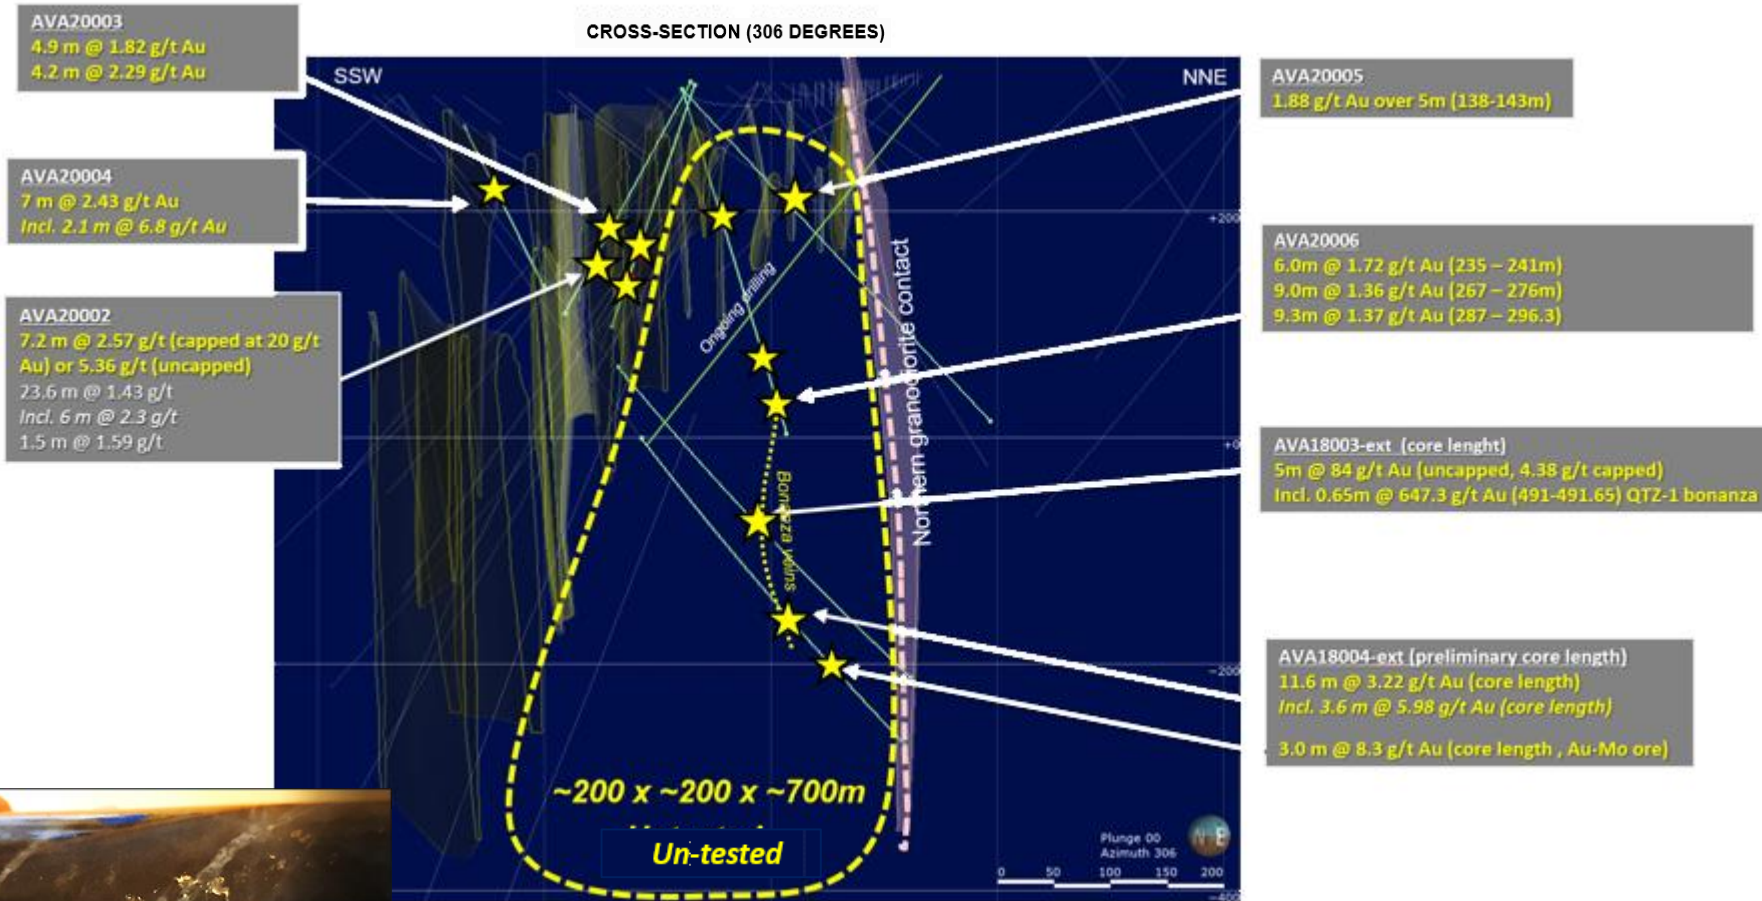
CROSS-SECTION (306 DEGREES)

AVA20003
4.9 m @ 1.82 g/t Au
4.2 m @ 2.29 g/t Au

SSW

NNE

AVA20005
1.88 g/t Au over 5m (138-143m)

AVA20004
7 m @ 2.43 g/t Au
Incl. 2.1 m @ 6.8 g/t Au

AVA20006
6.0m @ 1.72 g/t Au (235 – 241m)
9.0m @ 1.36 g/t Au (267 – 276m)
9.3m @ 1.37 g/t Au (287 – 296.3)

AVA20002
7.2 m @ 2.57 g/t (capped at 20 g/t Au) or 5.36 g/t (uncapped)
23.6 m @ 1.43 g/t
Incl. 6 m @ 2.3 g/t
1.5 m @ 1.59 g/t

Ongoing drilling

Northern granodiorite contact

Bonanza veins

AVA18003-ext (core lenght)
5m @ 84 g/t Au (uncapped, 4.38 g/t capped)
Incl. 0.65m @ 647.3 g/t Au (491-491.65) QTZ-1 bonanza

AVA18004-ext (preliminary core length)
11.6 m @ 3.22 g/t Au (core length)
Incl. 3.6 m @ 5.98 g/t Au (core length)

3.0 m @ 8.3 g/t Au (core length , Au-Mo ore)

~200 x ~200 x ~700m

Un-tested

Plunge 00
Azimuth 306

0 50 100 150 200

+200
+0
-200
-400